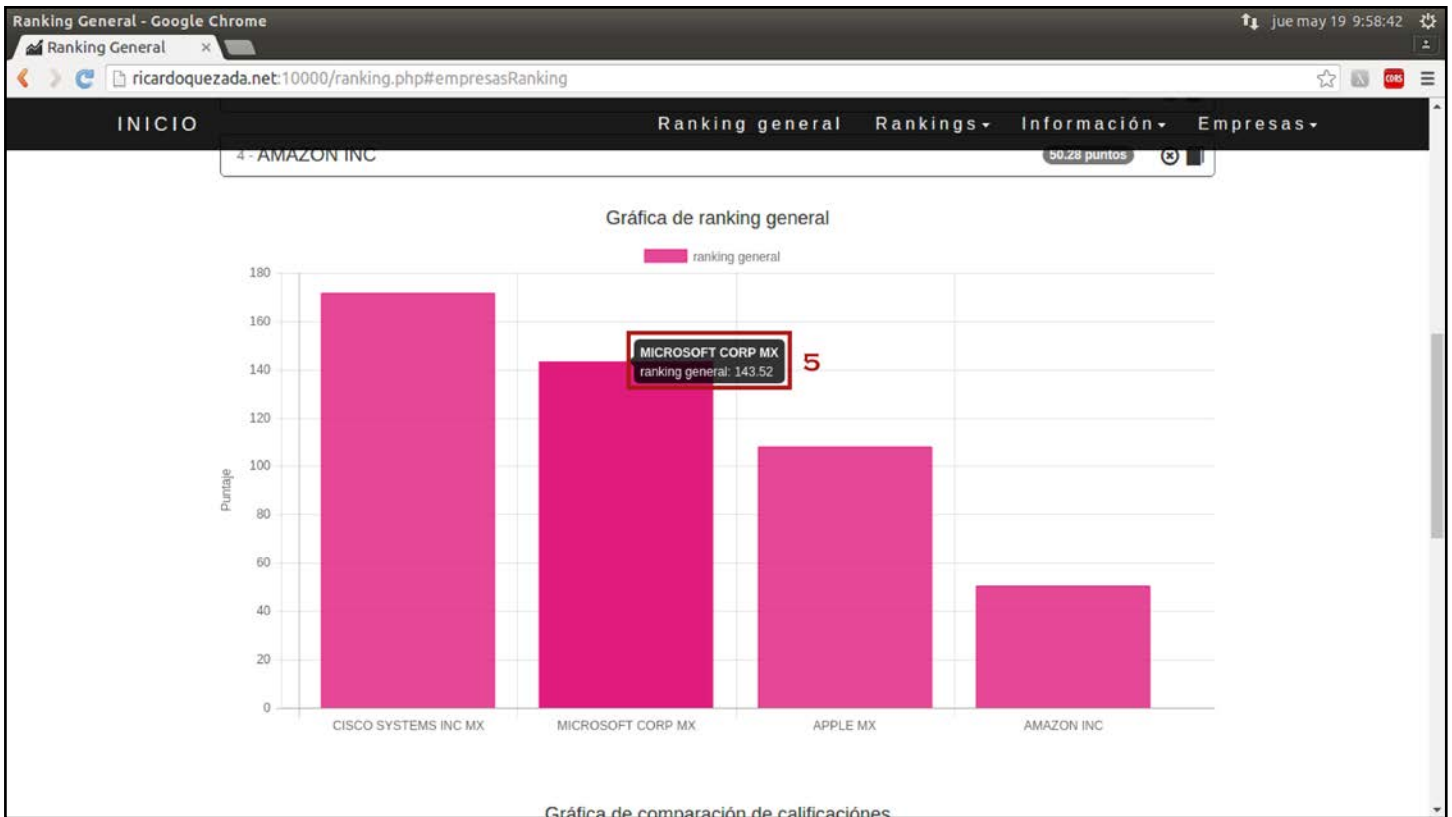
Ranking General - Google Chrome
jue may 19 9:58:42
Ranking General ×
ricardoquezada.net:10000/ranking.php#empresasRanking
CORS

INICIO
Ranking general Rankings▾ Información▾ Empresas▾

4 - AMAZON INC
50.28 puntos

Gráfica de ranking general

ranking general

180
160
140
120
100
80
60
40
20
0

Puntaje

MICROSOFT CORP MX
ranking general: 143.52
5

CISCO SYSTEMS INC MX
MICROSOFT CORP MX
APPLE MX
AMAZON INC

Gráfica de comparación de calificaciónes